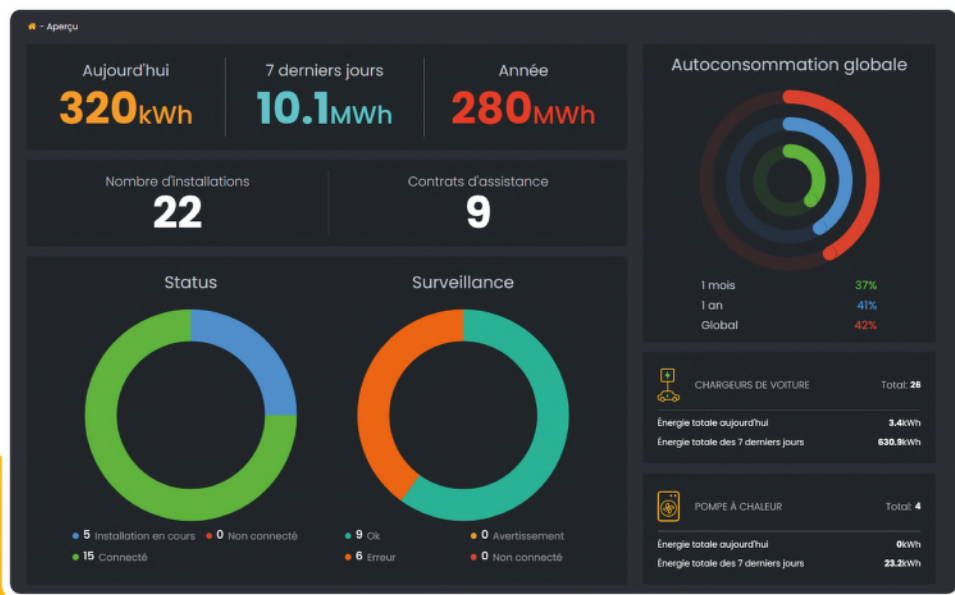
- Aperçu

Aujourd'hui
320kWh

7 derniers jours
10.1MWh

Année
280MWh

Nombre d'installations
22

Contrats d'assistance
9

Status

5 Installation en cours
0 Non connecté
15 Connecté

Surveillance

9 Ok
0 Avertissement
6 Erreur
0 Non connecté

Autoconsommation globale

1 mois 37%
1 an 41%
Global 42%

CHARGEURS DE VOITURE
Total: 26
Énergie totale aujourd'hui 3.4kWh
Énergie totale des 7 derniers jours 630.9kWh

POMPE À CHALEUR
Total: 4
Énergie totale aujourd'hui 0kWh
Énergie totale des 7 derniers jours 23.2kWh